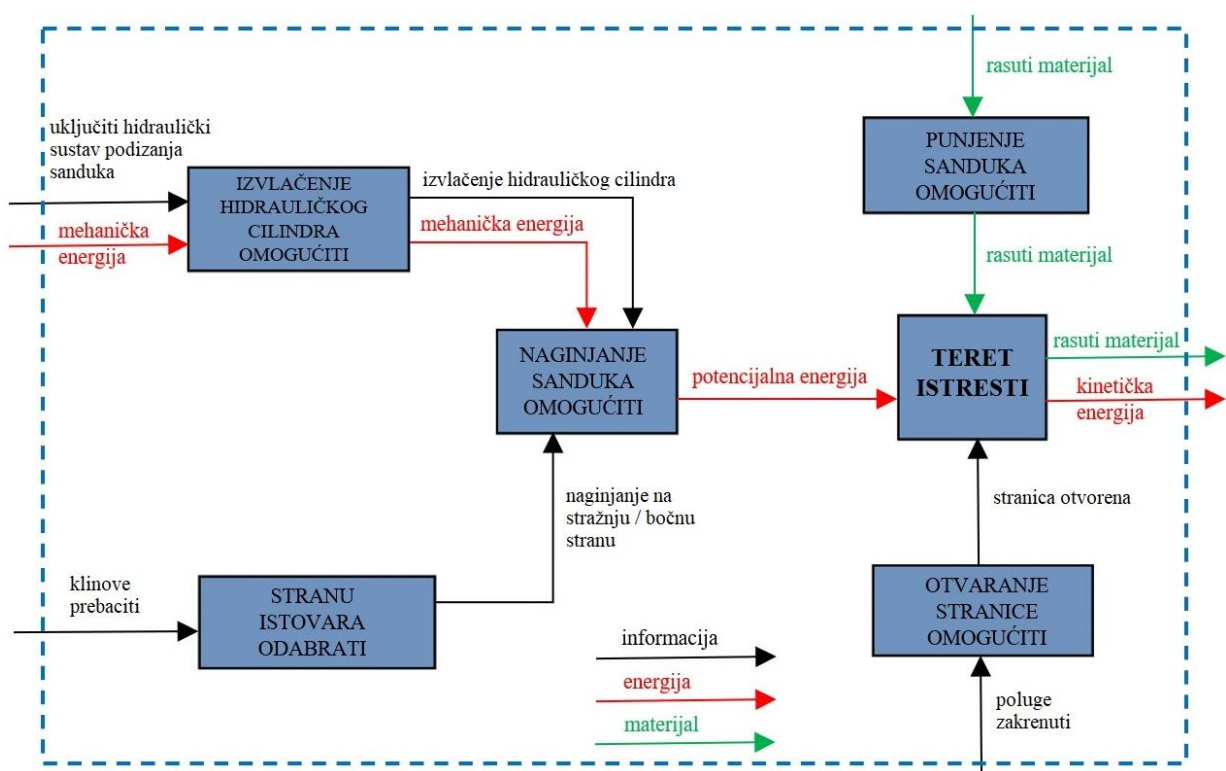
rasuti materijal

uključiti hidraulički sustav podizanja sanduka

PUNJENJE SANDUKA OMOGUĆITI

IZVLAČENJE HIDRAULIČKOG CILINDRA OMOGUĆITI

izvlačenje hidrauličkog cilindra

mehanička energija

mehanička energija

rasuti materijal

NAGINJANJE SANDUKA OMOGUĆITI

potencijalna energija

TERET ISTRESTI

rasuti materijal

kinetička energija

naginjanje na stražnju / bočnu stranu

stranica otvorena

klinove prebaciti

STRANU ISTOVARA ODABRATI

OTVARANJE STRANICE OMOGUĆITI

informacija

energija

materijal

poluge zakrenuti